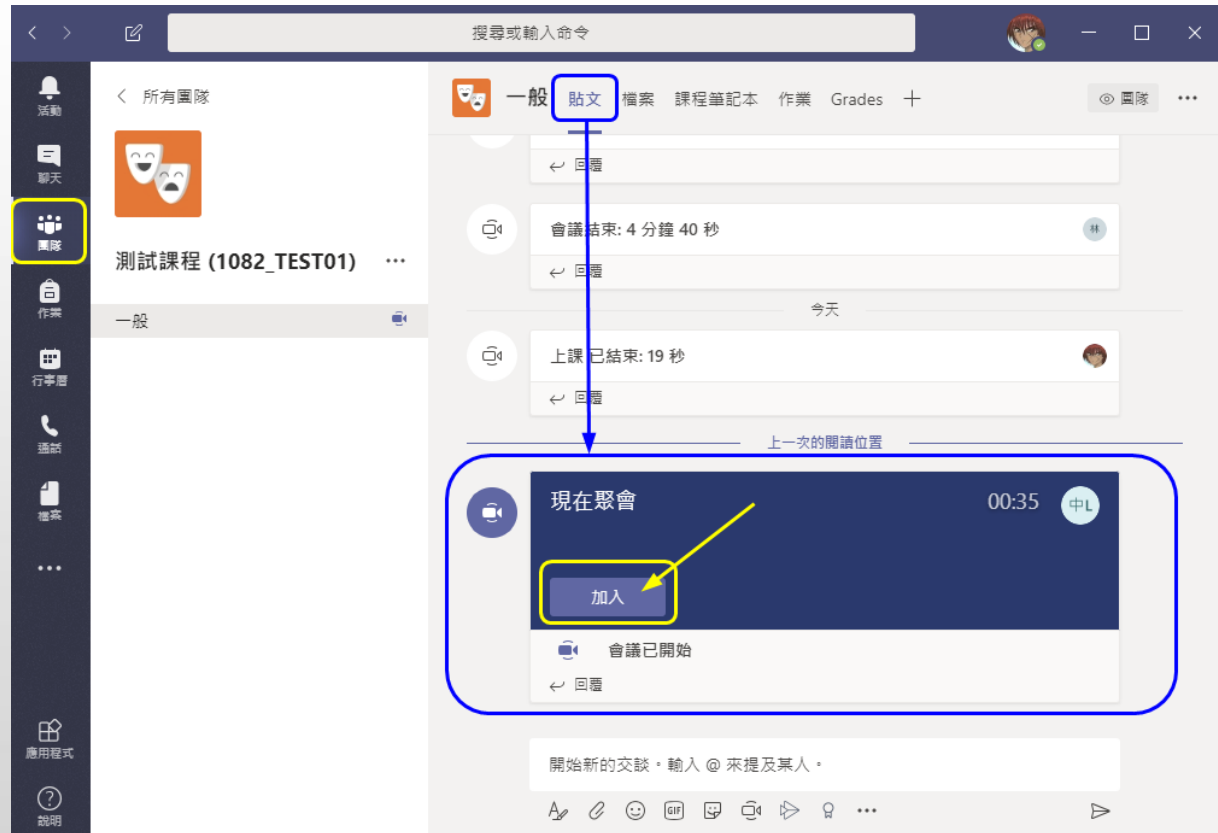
搜尋或輸入命令

活動
聊天
團隊
作業
行事曆
通話
檔案
...
應用程式
說明

所有團隊

測試課程 (1082_TEST01) ...

一般

一般 貼文 檔案 課程筆記本 作業 Grades +
團隊 ...

回覆

會議結束: 4 分鐘 40 秒
林
回覆

今天

上課 已結束: 19 秒
回覆

上一次的閱讀位置

現在聚會 00:35 中L
加入
會議已開始
回覆

開始新的交談。輸入 @ 來提及某人。